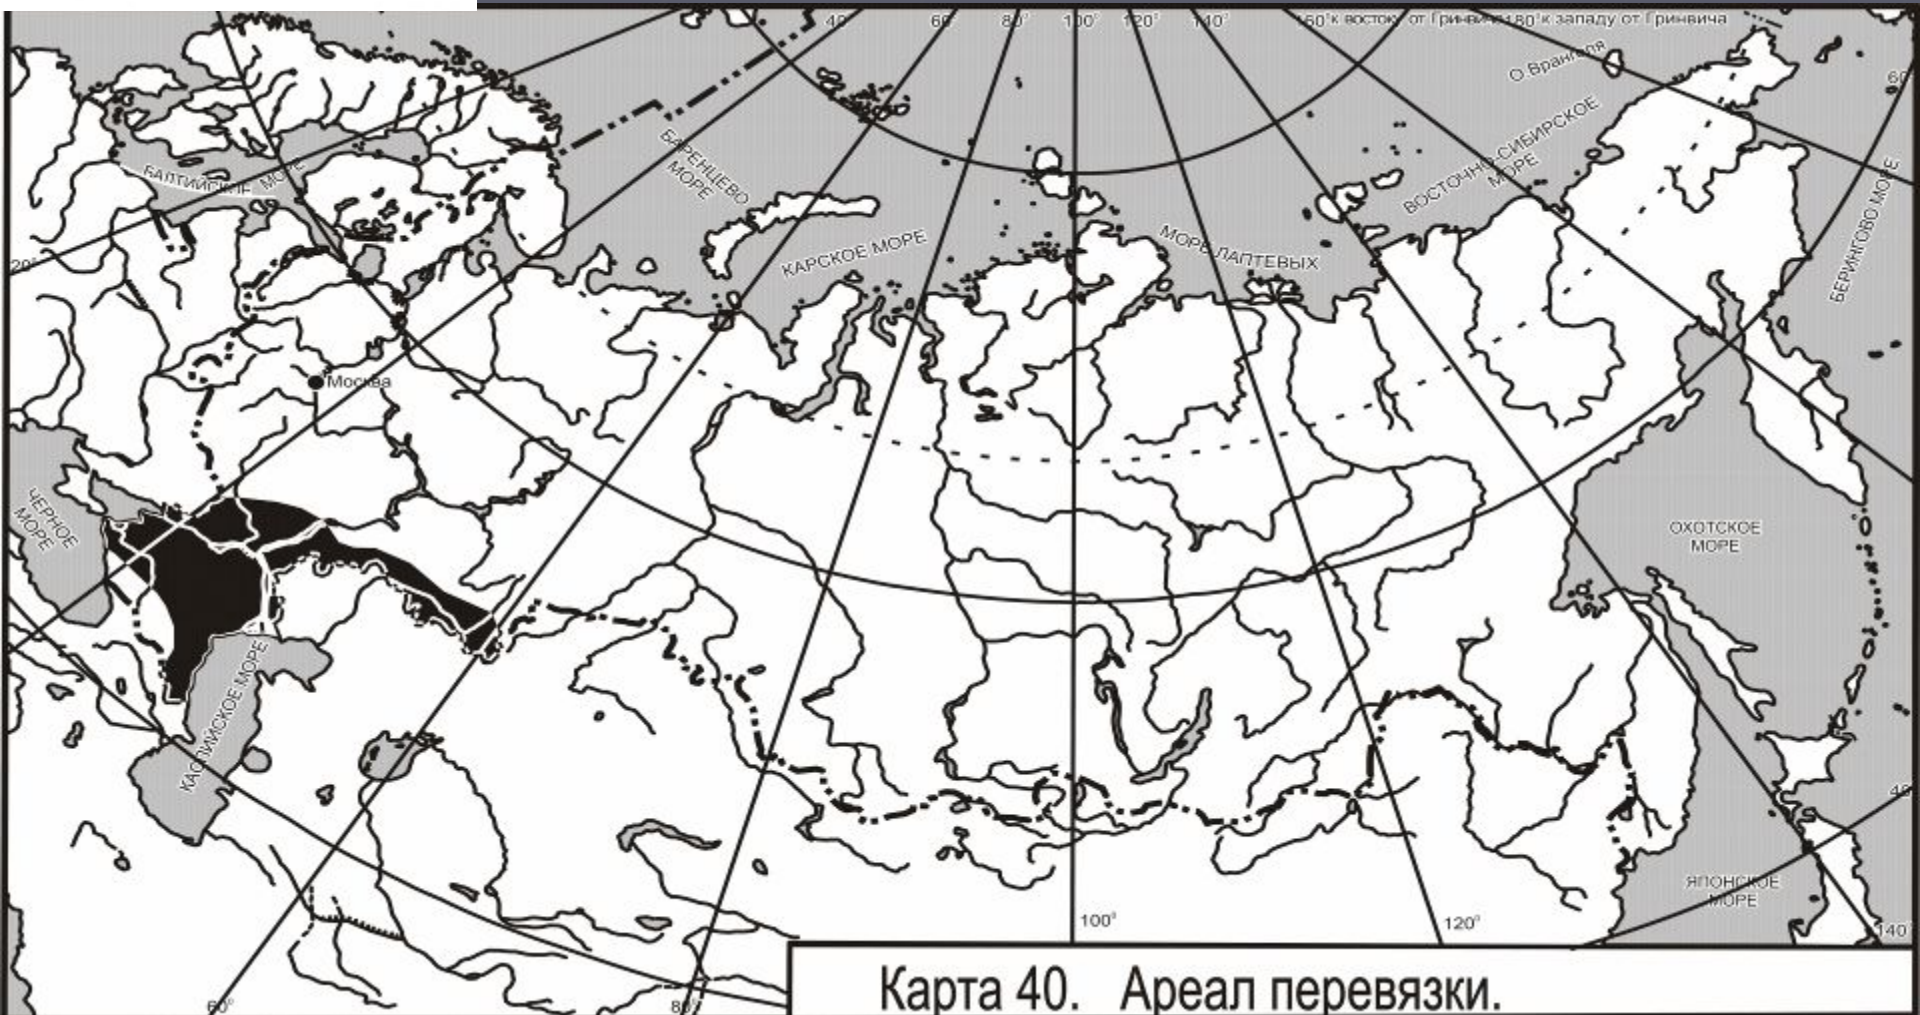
40°
60°
80°
100°
120°
140°
160° к востоку от Гринвича 180° к западу от Гринвича
О. Врангеля
60
БАЛТИЙСКОЕ МОРЕ
БАРЕНЦЕВО МОРЕ
ВОСТОЧНО-СИБИРСКОЕ МОРЕ
БЕРИНГОВО МОРЕ
20°
КАРСКОЕ МОРЕ
МОРЕ ЛАПТЕВЫХ
Москва
ЧЕРНОЕ МОРЕ
ОХОТСКОЕ МОРЕ
КАСПИЙСКОЕ МОРЕ
40
ЯПОНСКОЕ МОРЕ
100°
120°
140°
60°
80°
Карта 40. Ареал перевязки.